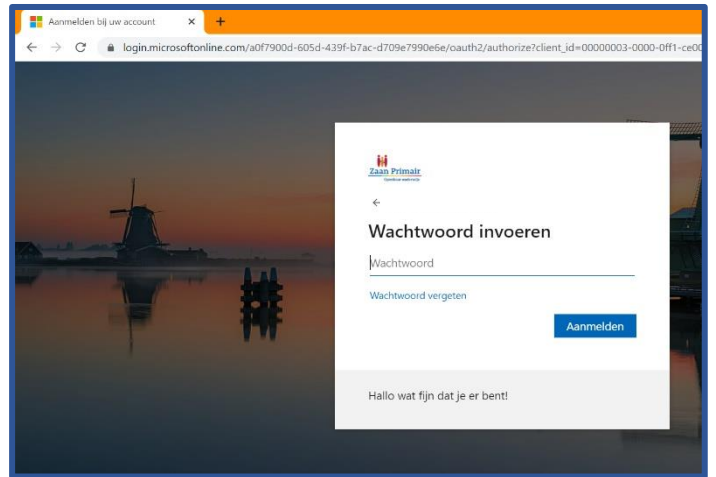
Aanmelden bij uw account ×

login.microsoftonline.com/a0f7900d-605d-439f-b7ac-d709e7990e6e/oauth2/authorize?client_id=00000003-0000-0ff1-ce0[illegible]

Zaan Primair
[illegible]

←

Wachtwoord invoeren

Wachtwoord

Wachtwoord vergeten

Aanmelden

Hallo wat fijn dat je er bent!